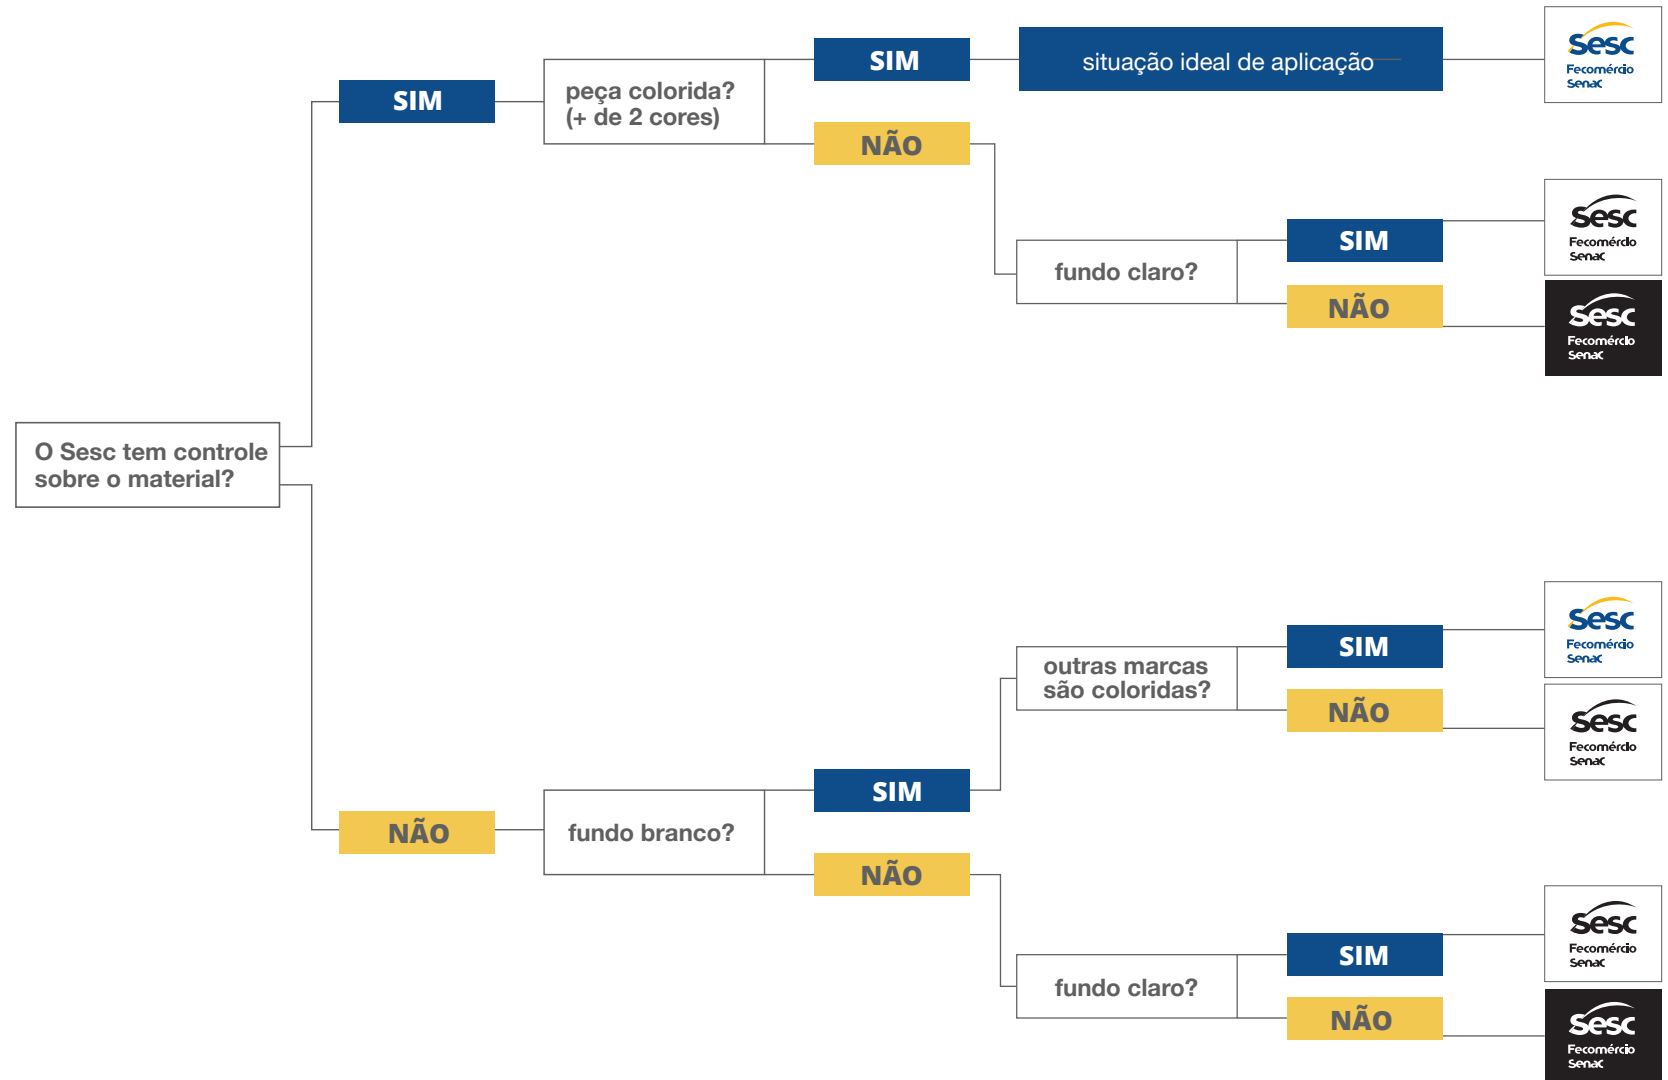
O Sesc tem controle sobre o material?

SIM

peça colorida? (+ de 2 cores)

SIM

situação ideal de aplicação

Sesc
Fecomércio
Senac

NÃO

fundo claro?

SIM

Sesc
Fecomércio
Senac

NÃO

Sesc
Fecomércio
Senac

NÃO

fundo branco?

SIM

outras marcas são coloridas?

SIM

Sesc
Fecomércio
Senac

NÃO

Sesc
Fecomércio
Senac

NÃO

fundo claro?

SIM

Sesc
Fecomércio
Senac

NÃO

Sesc
Fecomércio
Senac